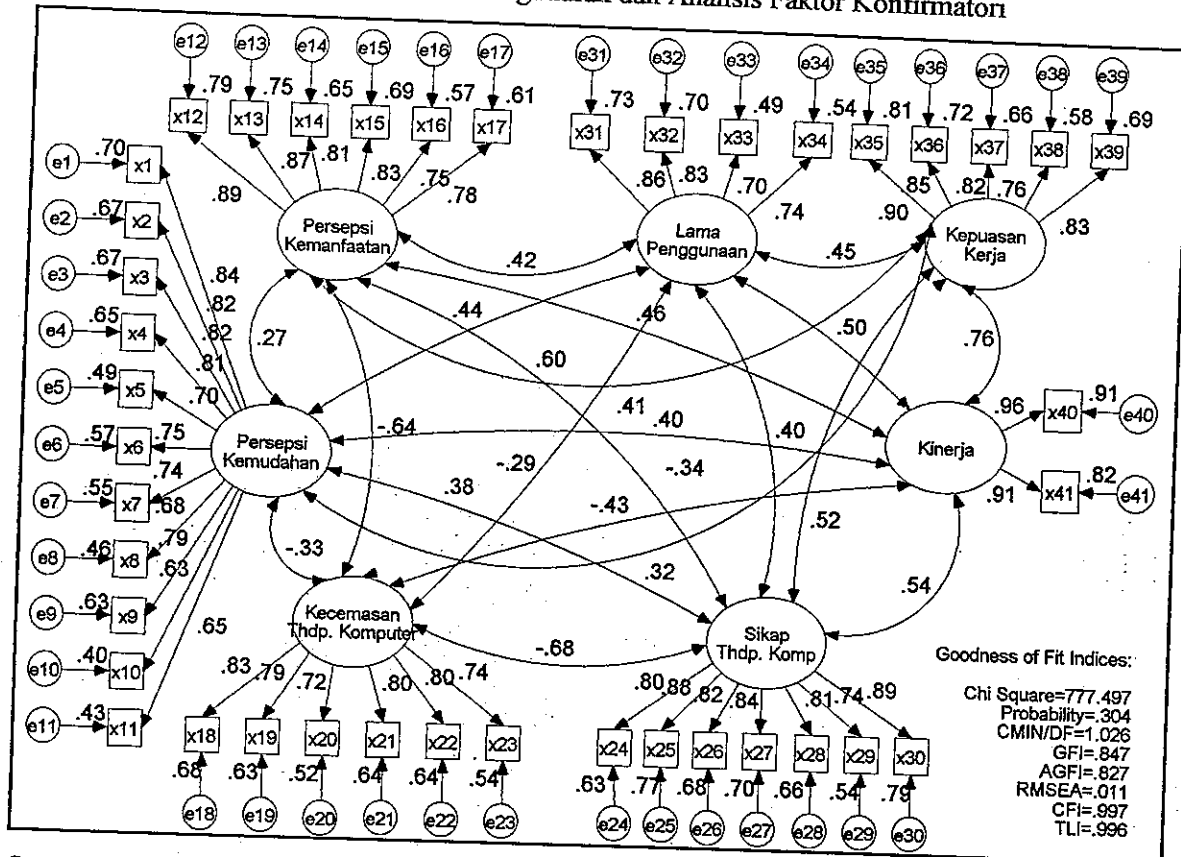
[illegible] dan Analisis Faktor Konfirmatori

e12 e13 e14 e15 e16 e17
.79 .75 .65 .69 .57 .61
x12 x13 x14 x15 x16 x17
.89 .87 .81 .83 .75 .78

e31 e32 e33 e34 e35 e36 e37 e38 e39
.73 .70 .49 .54 .81 .72 .66 .58 .69
x31 x32 x33 x34 x35 x36 x37 x38 x39
.86 .83 .70 .74 .90 .85 .82 .76 .83

e1 .70 x1
e2 .67 x2
e3 .67 x3
e4 .65 x4
e5 .49 x5
e6 .57 x6
e7 .55 x7
e8 .46 x8
e9 .63 x9
e10 .40 x10
e11 .43 x11

.84 .82 .82 .81 .70 .75 .74 .68 .79 .63 .65

Persepsi Kemanfaatan
Lama Penggunaan
Kepuasan Kerja
Persepsi Kemudahan
Kinerja
Kecemasan Thdp. Komputer
Sikap Thdp. Komp

.42 .45 .27 .44 .46 .50 .76 .60 .41 .40 .40 -.64 -.29 -.34 .38 -.43 .52 -.33 .32 .54 -.68

.96 x40 .91 e40
.91 x41 .82 e41

.83 .79 .72 .80 .80 .74
x18 x19 x20 x21 x22 x23
.68 .63 .52 .64 .64 .54
e18 e19 e20 e21 e22 e23

.80 .88 .82 .84 .81 .74 .89
x24 x25 x26 x27 x28 x29 x30
.63 .77 .68 .70 .66 .54 .79
e24 e25 e26 e27 e28 e29 e30

Goodness of Fit Indices:

Chi Square=777.497
Probability=.304
CMIN/DF=1.026
GFI=.847
AGFI=.827
RMSEA=.011
CFI=.997
TLI=.996